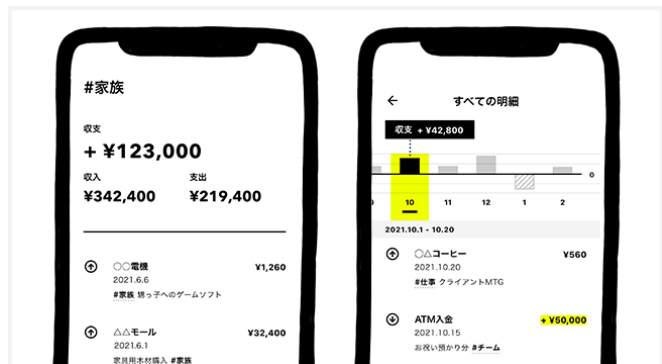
#家族

収支

+ ¥123,000

収入
¥342,400

支出
¥219,400

○○電機
2021.6.6
#家族 甥っ子へのゲームソフト
¥1,260

△△モール
2021.6.1
家具用木材購入 #家族
¥32,400

すべての明細

収支 + ¥42,800

0

9 10 11 12 1 2

2021.10.1 - 10.20

○△コーヒー
2021.10.20
#仕事 クライアントMTG
¥560

ATM入金
2021.10.15
お祝い預かり分 #チーム
+ ¥50,000